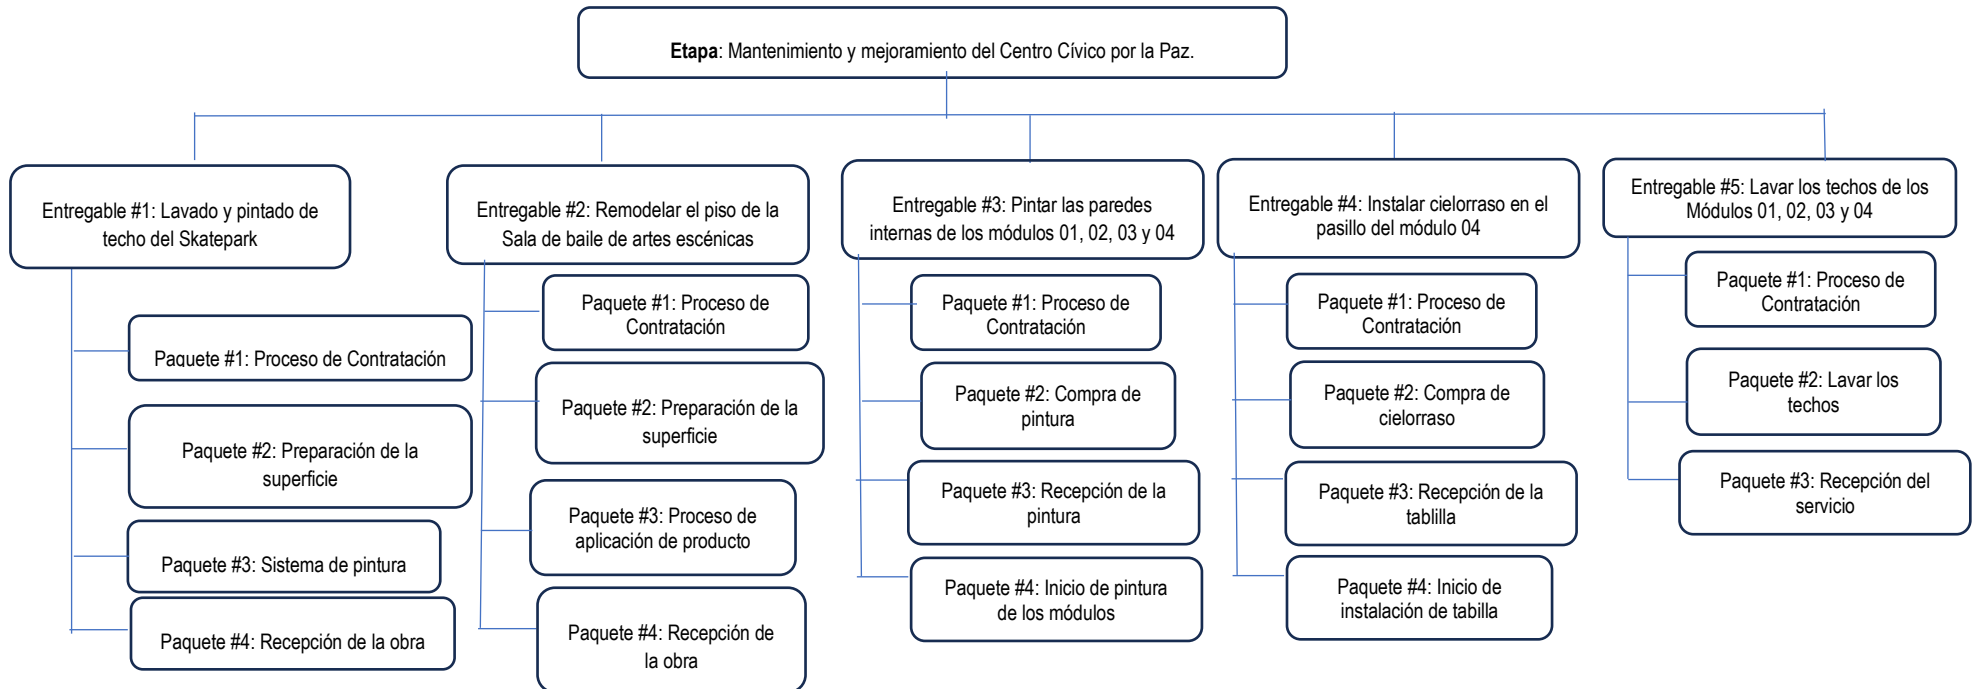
**Etapa**: Mantenimiento y mejoramiento del Centro Cívico por la Paz.

Entregable #1: Lavado y pintado de techo del Skatepark

Paquete #1: Proceso de Contratación

Paquete #2: Preparación de la superficie

Paquete #3: Sistema de pintura

Paquete #4: Recepción de la obra

Entregable #2: Remodelar el piso de la Sala de baile de artes escénicas

Paquete #1: Proceso de Contratación

Paquete #2: Preparación de la superficie

Paquete #3: Proceso de aplicación de producto

Paquete #4: Recepción de la obra

Entregable #3: Pintar las paredes internas de los módulos 01, 02, 03 y 04

Paquete #1: Proceso de Contratación

Paquete #2: Compra de pintura

Paquete #3: Recepción de la pintura

Paquete #4: Inicio de pintura de los módulos

Entregable #4: Instalar cielorraso en el pasillo del módulo 04

Paquete #1: Proceso de Contratación

Paquete #2: Compra de cielorraso

Paquete #3: Recepción de la tablilla

Paquete #4: Inicio de instalación de tabilla

Entregable #5: Lavar los techos de los Módulos 01, 02, 03 y 04

Paquete #1: Proceso de Contratación

Paquete #2: Lavar los techos

Paquete #3: Recepción del servicio